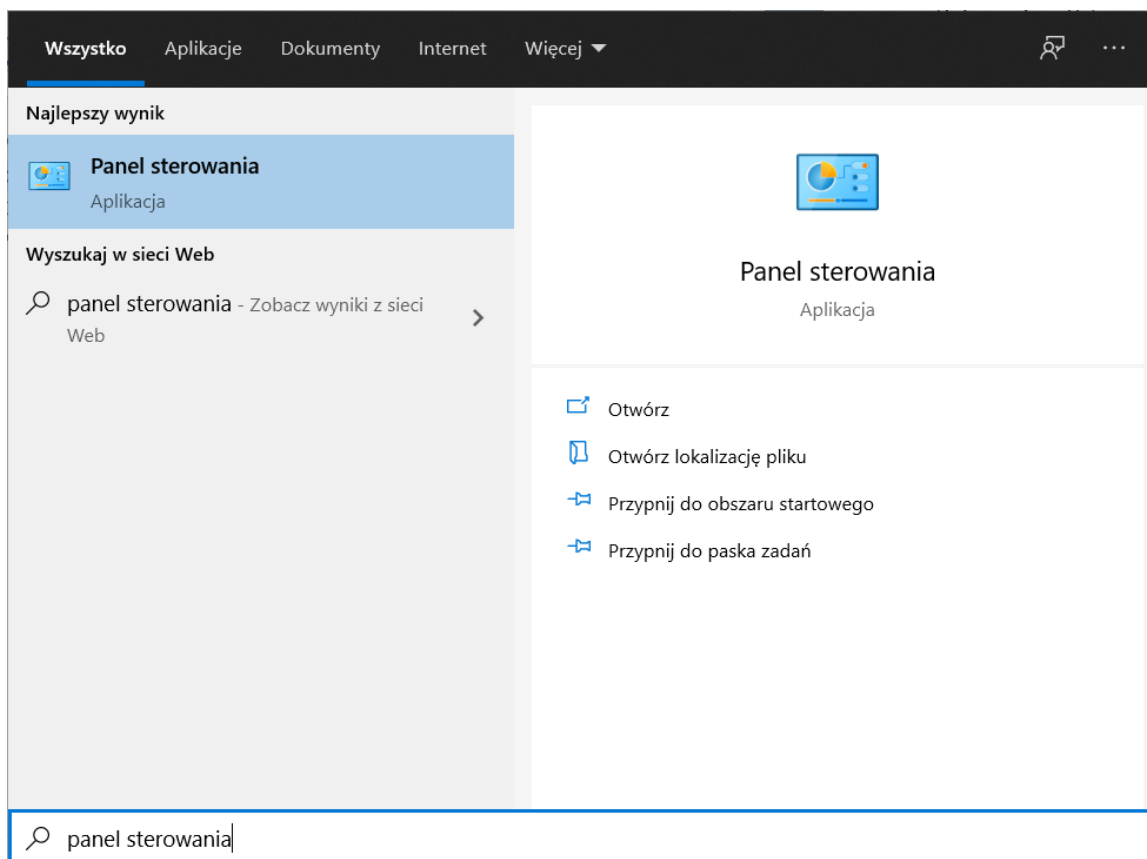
Wszystko Aplikacje Dokumenty Internet Więcej ▼ ···

Najlepszy wynik

Panel sterowania
Aplikacja

Wyszukaj w sieci Web

panel sterowania - Zobacz wyniki z sieci Web

Panel sterowania
Aplikacja

Otwórz
Otwórz lokalizację pliku
Przypnij do obszaru startowego
Przypnij do paska zadań

panel sterowania